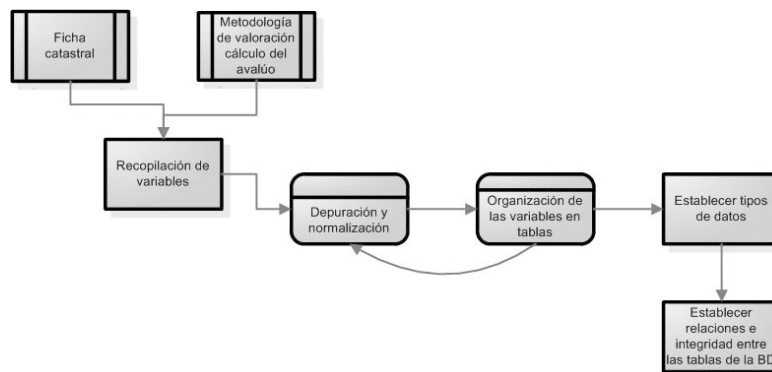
Ficha catastral

Metodología de valoración cálculo del avalúo

Recopilación de variables

Depuración y normalización

Organización de las variables en tablas

Establecer tipos de datos

Establecer relaciones e integridad entre las tablas de la BD